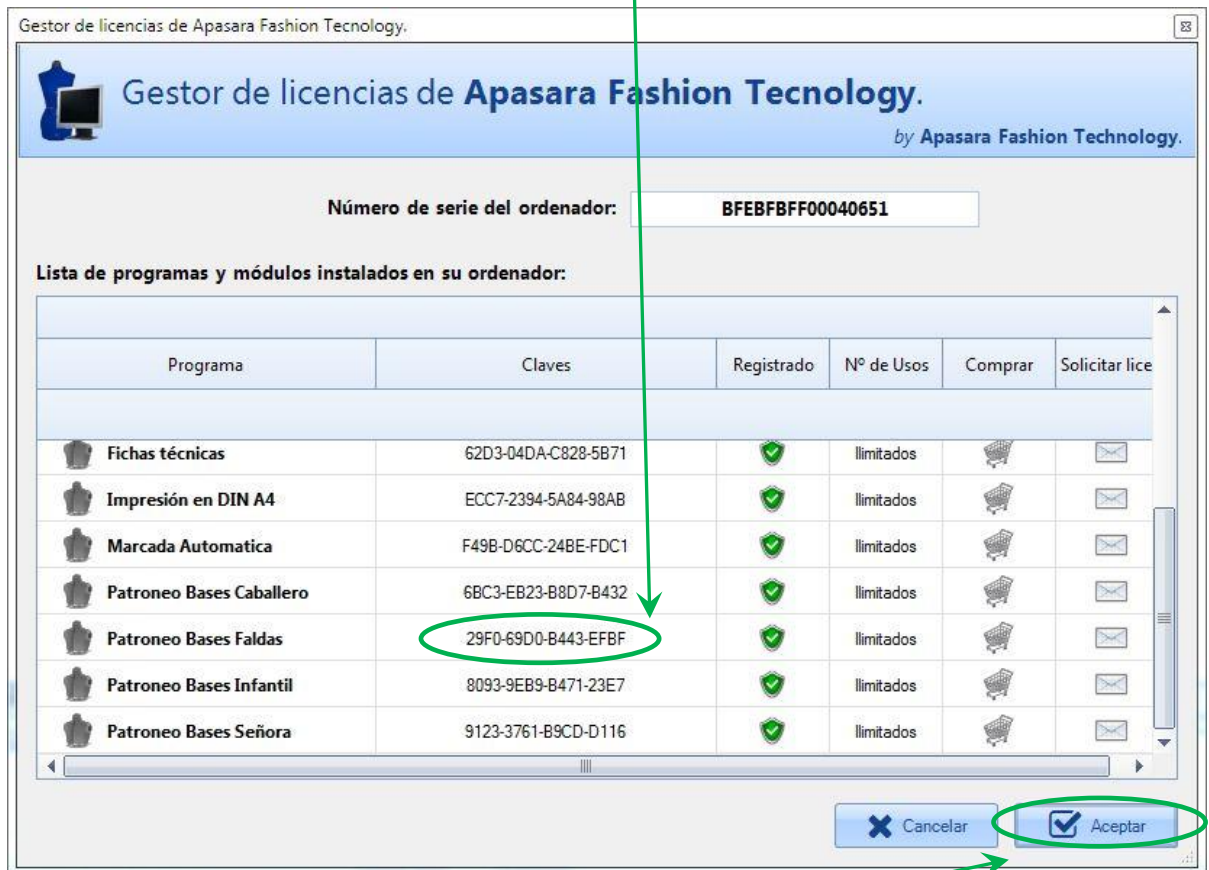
Gestor de licencias de Apasara Fashion Tecnology.

Gestor de licencias de **Apasara Fashion Tecnology**.

by Apasara Fashion Technology.

Número de serie del ordenador: BFEBFBFF00040651

Lista de programas y módulos instalados en su ordenador:

| Programa | Claves | Registrado | Nº de Usos | Comprar | Solicitar lice |
|---|---|---|---|---|---|
| Fichas técnicas | 62D3-04DA-C828-5B71 | | Ilimitados | | |
| Impresión en DIN A4 | ECC7-2394-5A84-98AB | | Ilimitados | | |
| Marcada Automatica | F49B-D6CC-24BE-FDC1 | | Ilimitados | | |
| Patroneo Bases Caballero | 6BC3-EB23-B8D7-B432 | | Ilimitados | | |
| Patroneo Bases Faldas | 29F0-69D0-B443-EFBF | | Ilimitados | | |
| Patroneo Bases Infantil | 8093-9EB9-B471-23E7 | | Ilimitados | | |
| Patroneo Bases Señora | 9123-3761-B9CD-D116 | | Ilimitados | | |

Cancelar

Aceptar